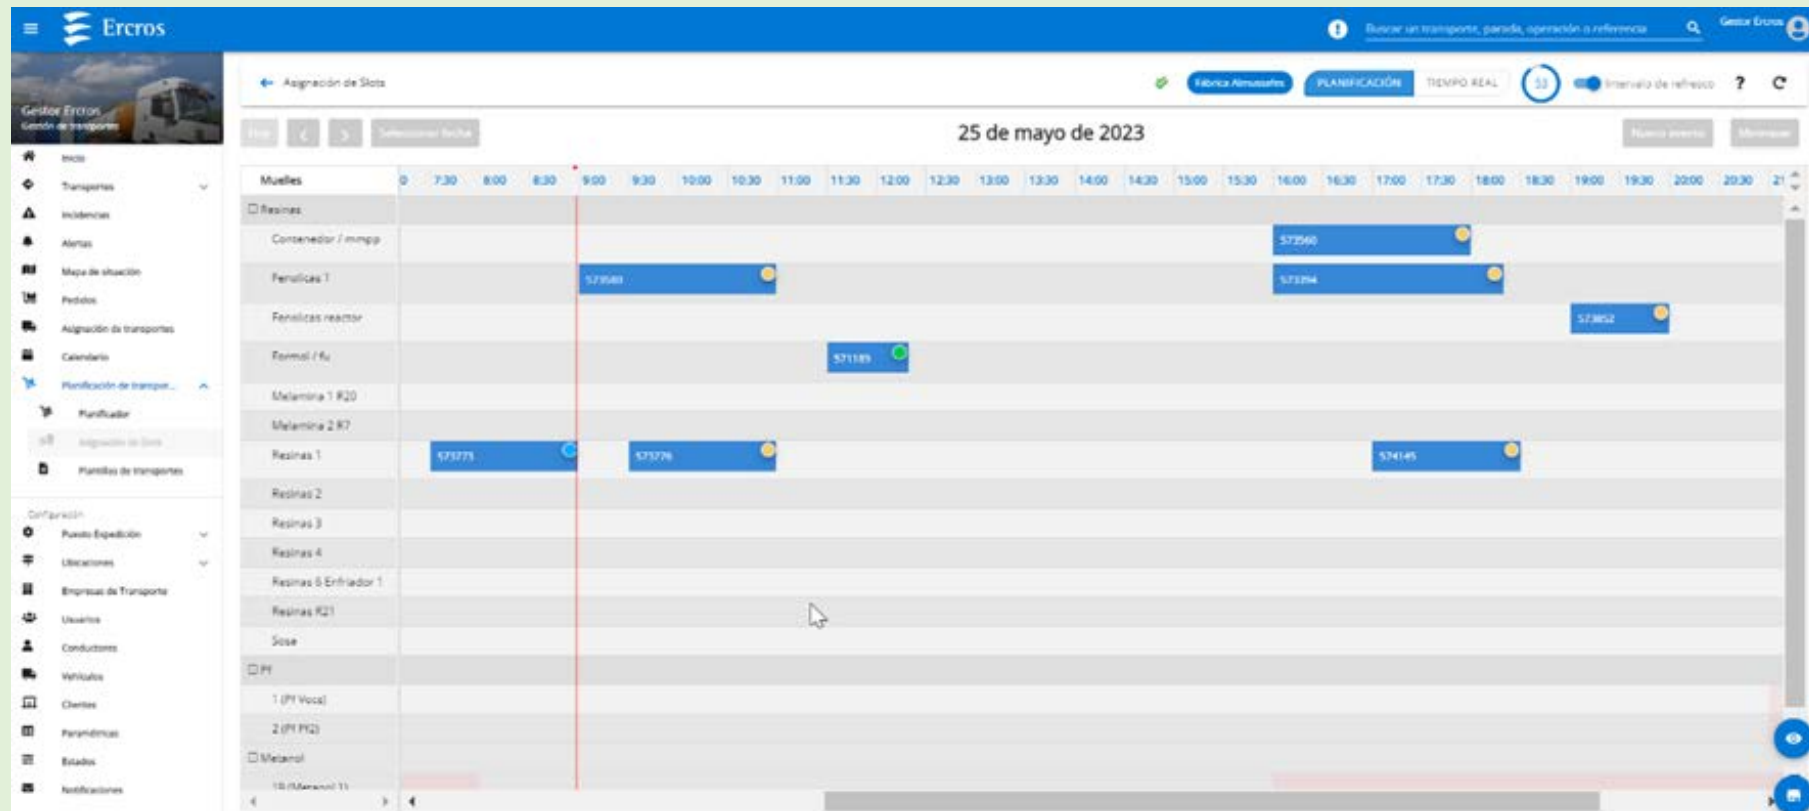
Ercros

Buscar un transporte, parada, operación o referencia

Gestor Ercros

Gestor Ercros
Gestión de transportes

Inicio
Transportes
Incidencias
Alertas
Mapa de situación
Pedidos
Asignación de transportes
Calendario
Planificación de transpor...
Planificador
Asignación de Slots
Plantillas de transportes

Configuración
Puesto Expedición
Ubicaciones
Empresas de Transporte
Usuarios
Conductores
Vehículos
Clientes
Paramétricas
Estados
Notificaciones

← Asignación de Slots

Fábrica Almussafes
PLANIFICACIÓN
TIEMPO REAL
53
Intervalo de refresco
?

Hoy
<
>
Seleccionar fecha

25 de mayo de 2023

Nuevo evento
Minimizar

| Muelles | 0 | 7:30 | 8:00 | 8:30 | 9:00 | 9:30 | 10:00 | 10:30 | 11:00 | 11:30 | 12:00 | 12:30 | 13:00 | 13:30 | 14:00 | 14:30 | 15:00 | 15:30 | 16:00 | 16:30 | 17:00 | 17:30 | 18:00 | 18:30 | 19:00 | 19:30 | 20:00 | 20:30 | 21 |
|---|---|---|---|---|---|---|---|---|---|---|---|---|---|---|---|---|---|---|---|---|---|---|---|---|---|---|---|---|---|

Resinas
Contenedor / mmpp — 573560
Fenolicas 1 — 573580 — 573394
Fenolicas reactor — 573852
Formol / fu — 571189
Melamina 1 R20
Melamina 2 R7
Resinas 1 — 573773 — 573776 — 574145
Resinas 2
Resinas 3
Resinas 4
Resinas 6 Enfriador 1
Resinas R21
Sose
PY
1 (PY Voca)
2 (PY PR2)
Metanol
1B (Metanol 1)